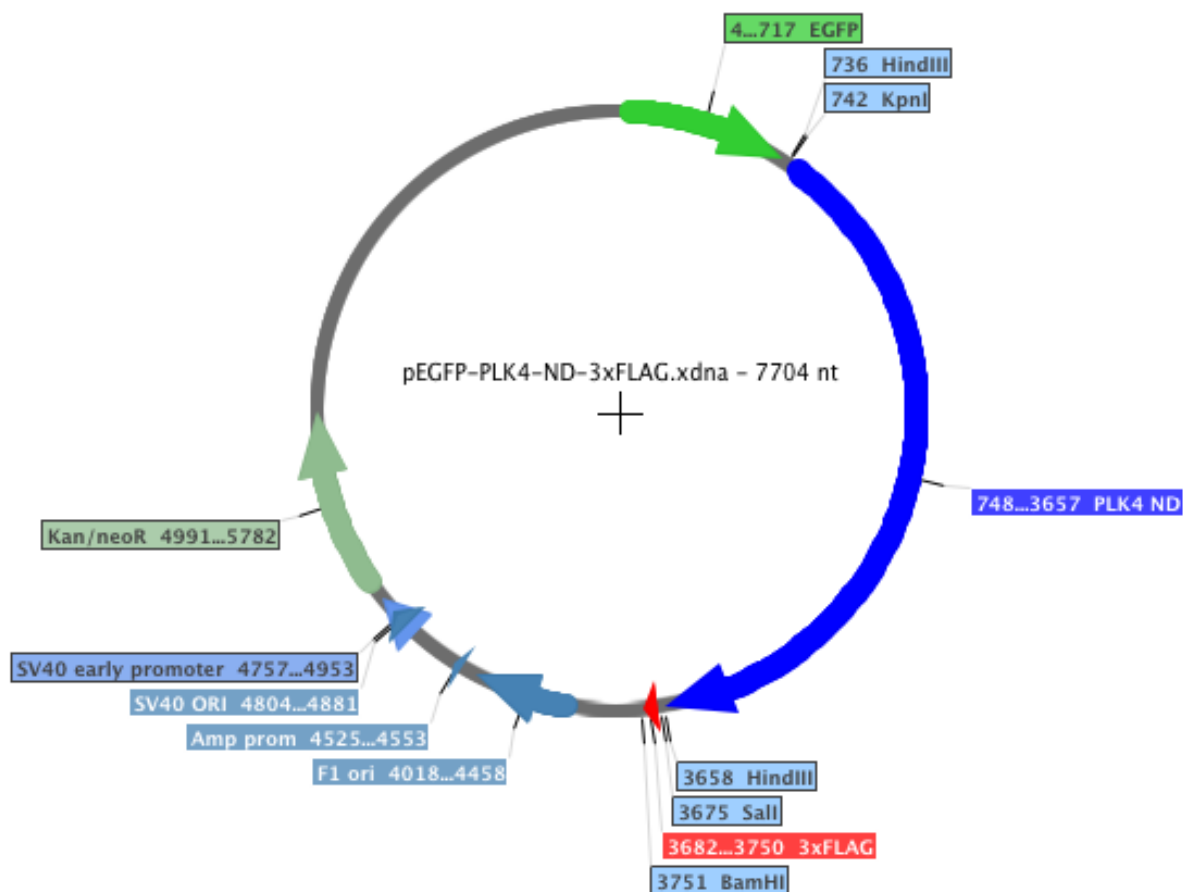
4...717 EGFP
736 HindIII
742 KpnI
pEGFP-PLK4-ND-3xFLAG.xdna - 7704 nt
748...3657 PLK4 ND
Kan/neoR 4991...5782
SV40 early promoter 4757...4953
SV40 ORI 4804...4881
Amp prom 4525...4553
F1 ori 4018...4458
3658 HindIII
3675 SalI
3682...3750 3xFLAG
3751 BamHI